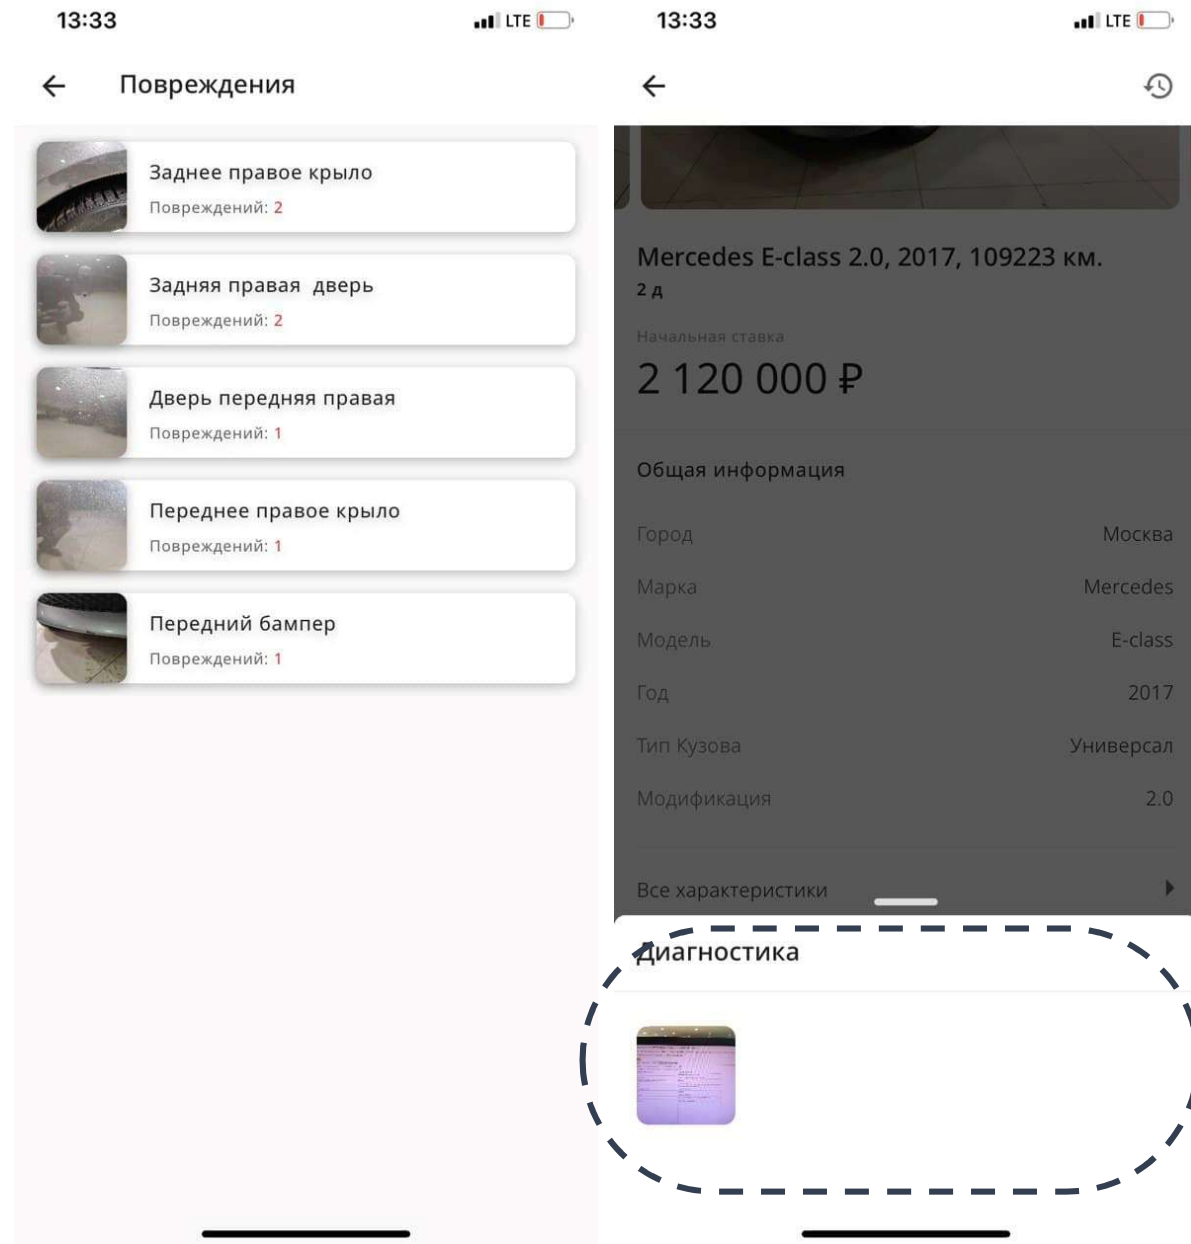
13:33

LTE

Повреждения

Заднее правое крыло
Повреждений: 2

Задняя правая дверь
Повреждений: 2

Дверь передняя правая
Повреждений: 1

Переднее правое крыло
Повреждений: 1

Передний бампер
Повреждений: 1

13:33

LTE

Mercedes E-class 2.0, 2017, 109223 км.
2 д

Начальная ставка
2 120 000 ₽

Общая информация

| Город | Москва |
|---|---|
| Марка | Mercedes |
| Модель | E-class |
| Год | 2017 |
| Тип Кузова | Универсал |
| Модификация | 2.0 |

Все характеристики

Диагностика